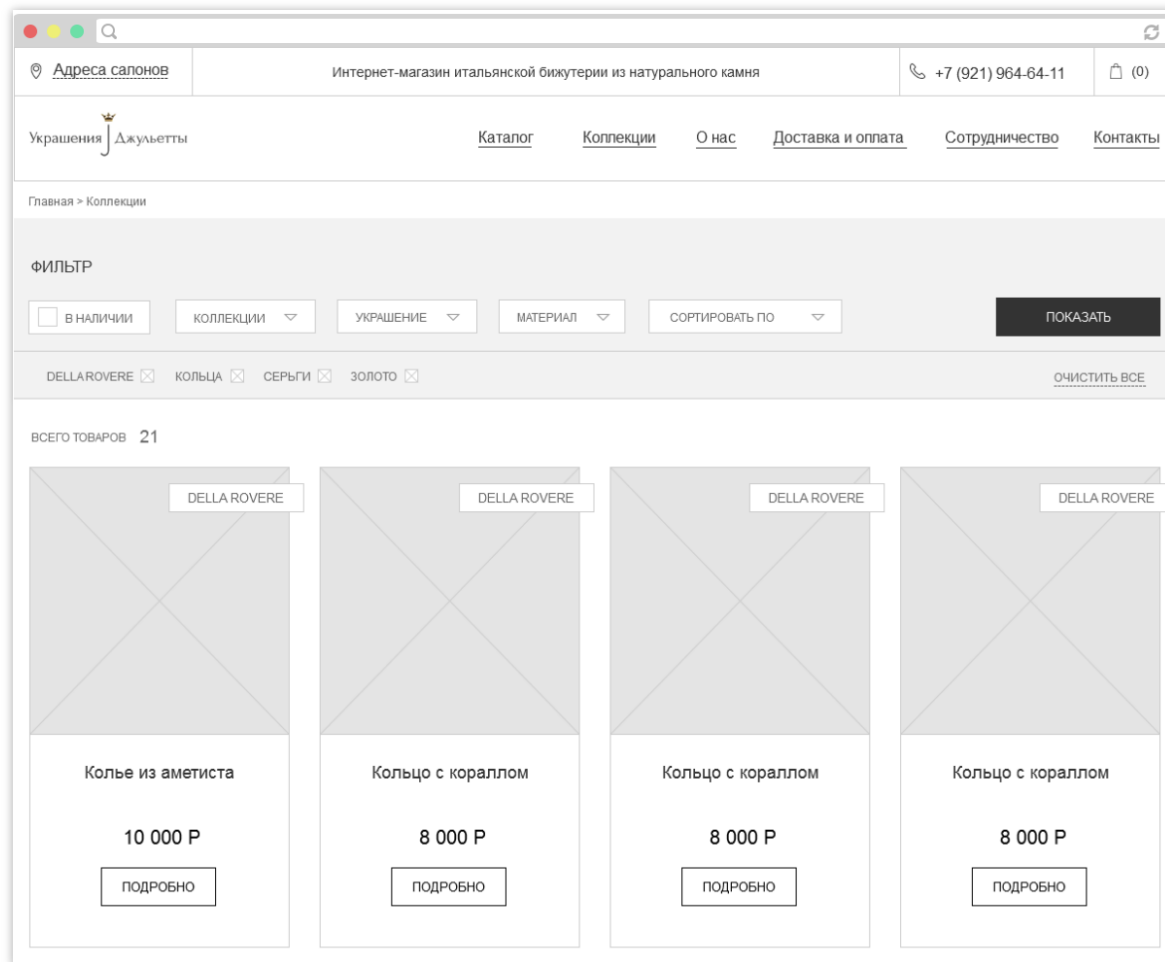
Адреса салонов

Интернет-магазин итальянской бижутерии из натурального камня

+7 (921) 964-64-11

(0)

Украшения Джульетты

Каталог Коллекции О нас Доставка и оплата Сотрудничество Контакты

Главная > Коллекции

ФИЛЬТР

В НАЛИЧИИ

КОЛЛЕКЦИИ

УКРАШЕНИЕ

МАТЕРИАЛ

СОРТИРОВАТЬ ПО

ПОКАЗАТЬ

DELLA ROVERE КОЛЬЦА СЕРЬГИ ЗОЛОТО

ОЧИСТИТЬ ВСЕ

ВСЕГО ТОВАРОВ 21

DELLA ROVERE

Колье из аметиста

10 000 Р

ПОДРОБНО

DELLA ROVERE

Кольцо с кораллом

8 000 Р

ПОДРОБНО

DELLA ROVERE

Кольцо с кораллом

8 000 Р

ПОДРОБНО

DELLA ROVERE

Кольцо с кораллом

8 000 Р

ПОДРОБНО